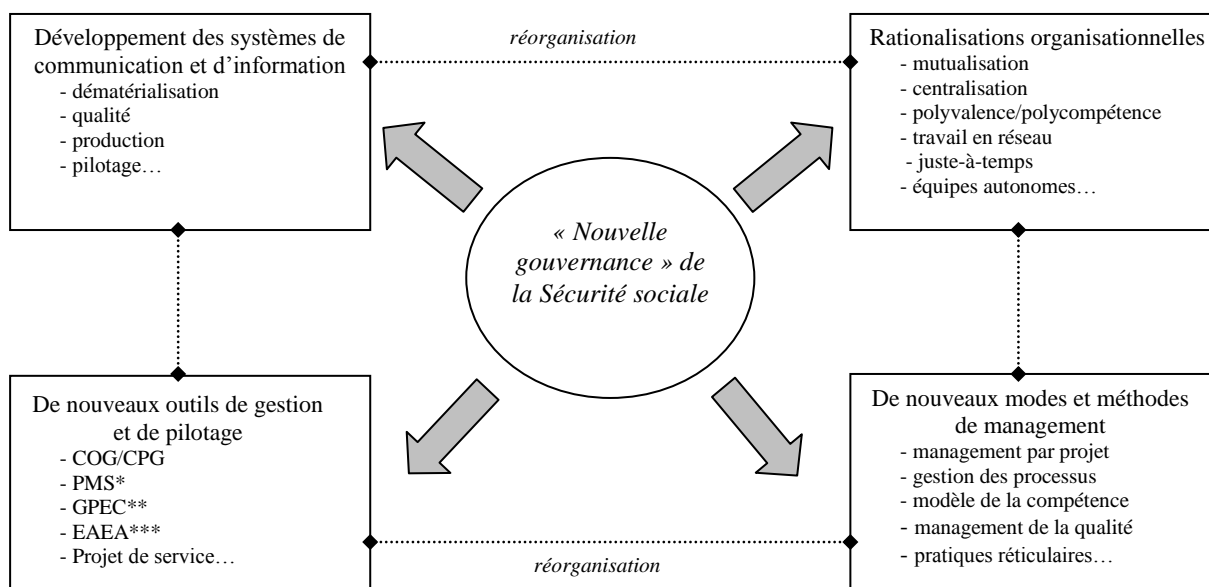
Développement des systèmes de communication et d'information
- dématérialisation
- qualité
- production
- pilotage…

réorganisation

Rationalisations organisationnelles
- mutualisation
- centralisation
- polyvalence/polycompétence
- travail en réseau
- juste-à-temps
- équipes autonomes…

« Nouvelle gouvernance » de la Sécurité sociale

De nouveaux outils de gestion et de pilotage
- COG/CPG
- PMS*
- GPEC**
- EAEA***
- Projet de service…

De nouveaux modes et méthodes de management
- management par projet
- gestion des processus
- modèle de la compétence
- management de la qualité
- pratiques réticulaires…

réorganisation